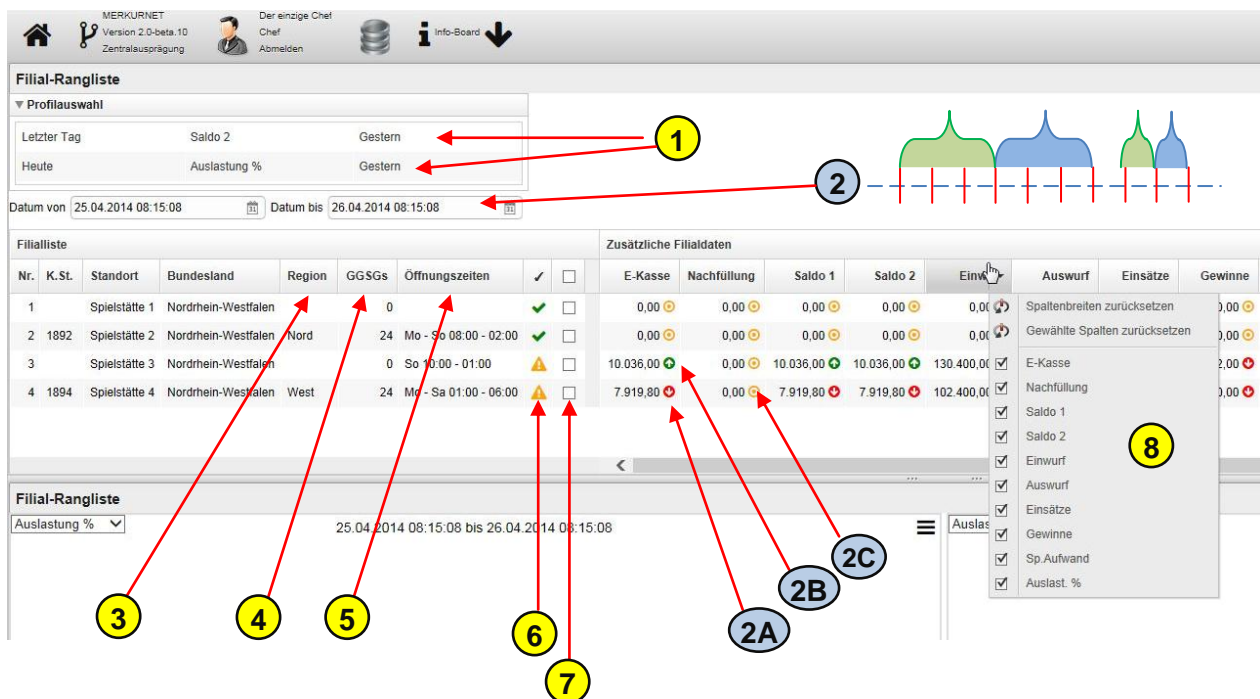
MERKURNET
Version 2.0-beta.10
Zentralausprägung

Der einzige Chef
Chef
Abmelden

Info-Board

Filial-Rangliste

▼ Profilauswahl

| Letzter Tag | Saldo 2 | Gestern |
|---|---|---|
| Heute | Auslastung % | Gestern |

1

2

Datum von 25.04.2014 08:15:08 Datum bis 26.04.2014 08:15:08

Filialliste

Zusätzliche Filialdaten

| Nr. | K.St. | Standort | Bundesland | Region | GGSGs | Öffnungszeiten | ✓ | ☐ | E-Kasse | Nachfüllung | Saldo 1 | Saldo 2 | Einw | Auswurf | Einsätze | Gewinne |
|---|---|---|---|---|---|---|---|---|---|---|---|---|---|---|---|---|
| 1 | | Spielstätte 1 | Nordrhein-Westfalen | | 0 | | ✓ | ☐ | 0,00 | 0,00 | 0,00 | 0,00 | 0,0 | | | 0,00 |
| 2 | 1892 | Spielstätte 2 | Nordrhein-Westfalen | Nord | 24 | Mo - So 08:00 - 02:00 | ✓ | ☐ | 0,00 | 0,00 | 0,00 | 0,00 | 0,0 | | | 0,00 |
| 3 | | Spielstätte 3 | Nordrhein-Westfalen | | 0 | So 10:00 - 01:00 | ⚠ | ☐ | 10.036,00 | 0,00 | 10.036,00 | 10.036,00 | 130.400,0 | | | 2,00 |
| 4 | 1894 | Spielstätte 4 | Nordrhein-Westfalen | West | 24 | Mo - Sa 01:00 - 06:00 | ⚠ | ☐ | 7.919,80 | 0,00 | 7.919,80 | 7.919,80 | 102.400,0 | | | 0,00 |

Spaltenbreiten zurücksetzen
Gewählte Spalten zurücksetzen
☑ E-Kasse
☑ Nachfüllung
☑ Saldo 1
☑ Saldo 2
☑ Einwurf
☑ Auswurf
☑ Einsätze
☑ Gewinne
☑ Sp.Aufwand
☑ Auslast. %

8

Filial-Rangliste

Auslastung %

25.04.2014 08:15:08 bis 26.04.2014 08:15:08

Auslas

3 4 5 6 7 2A 2B 2C